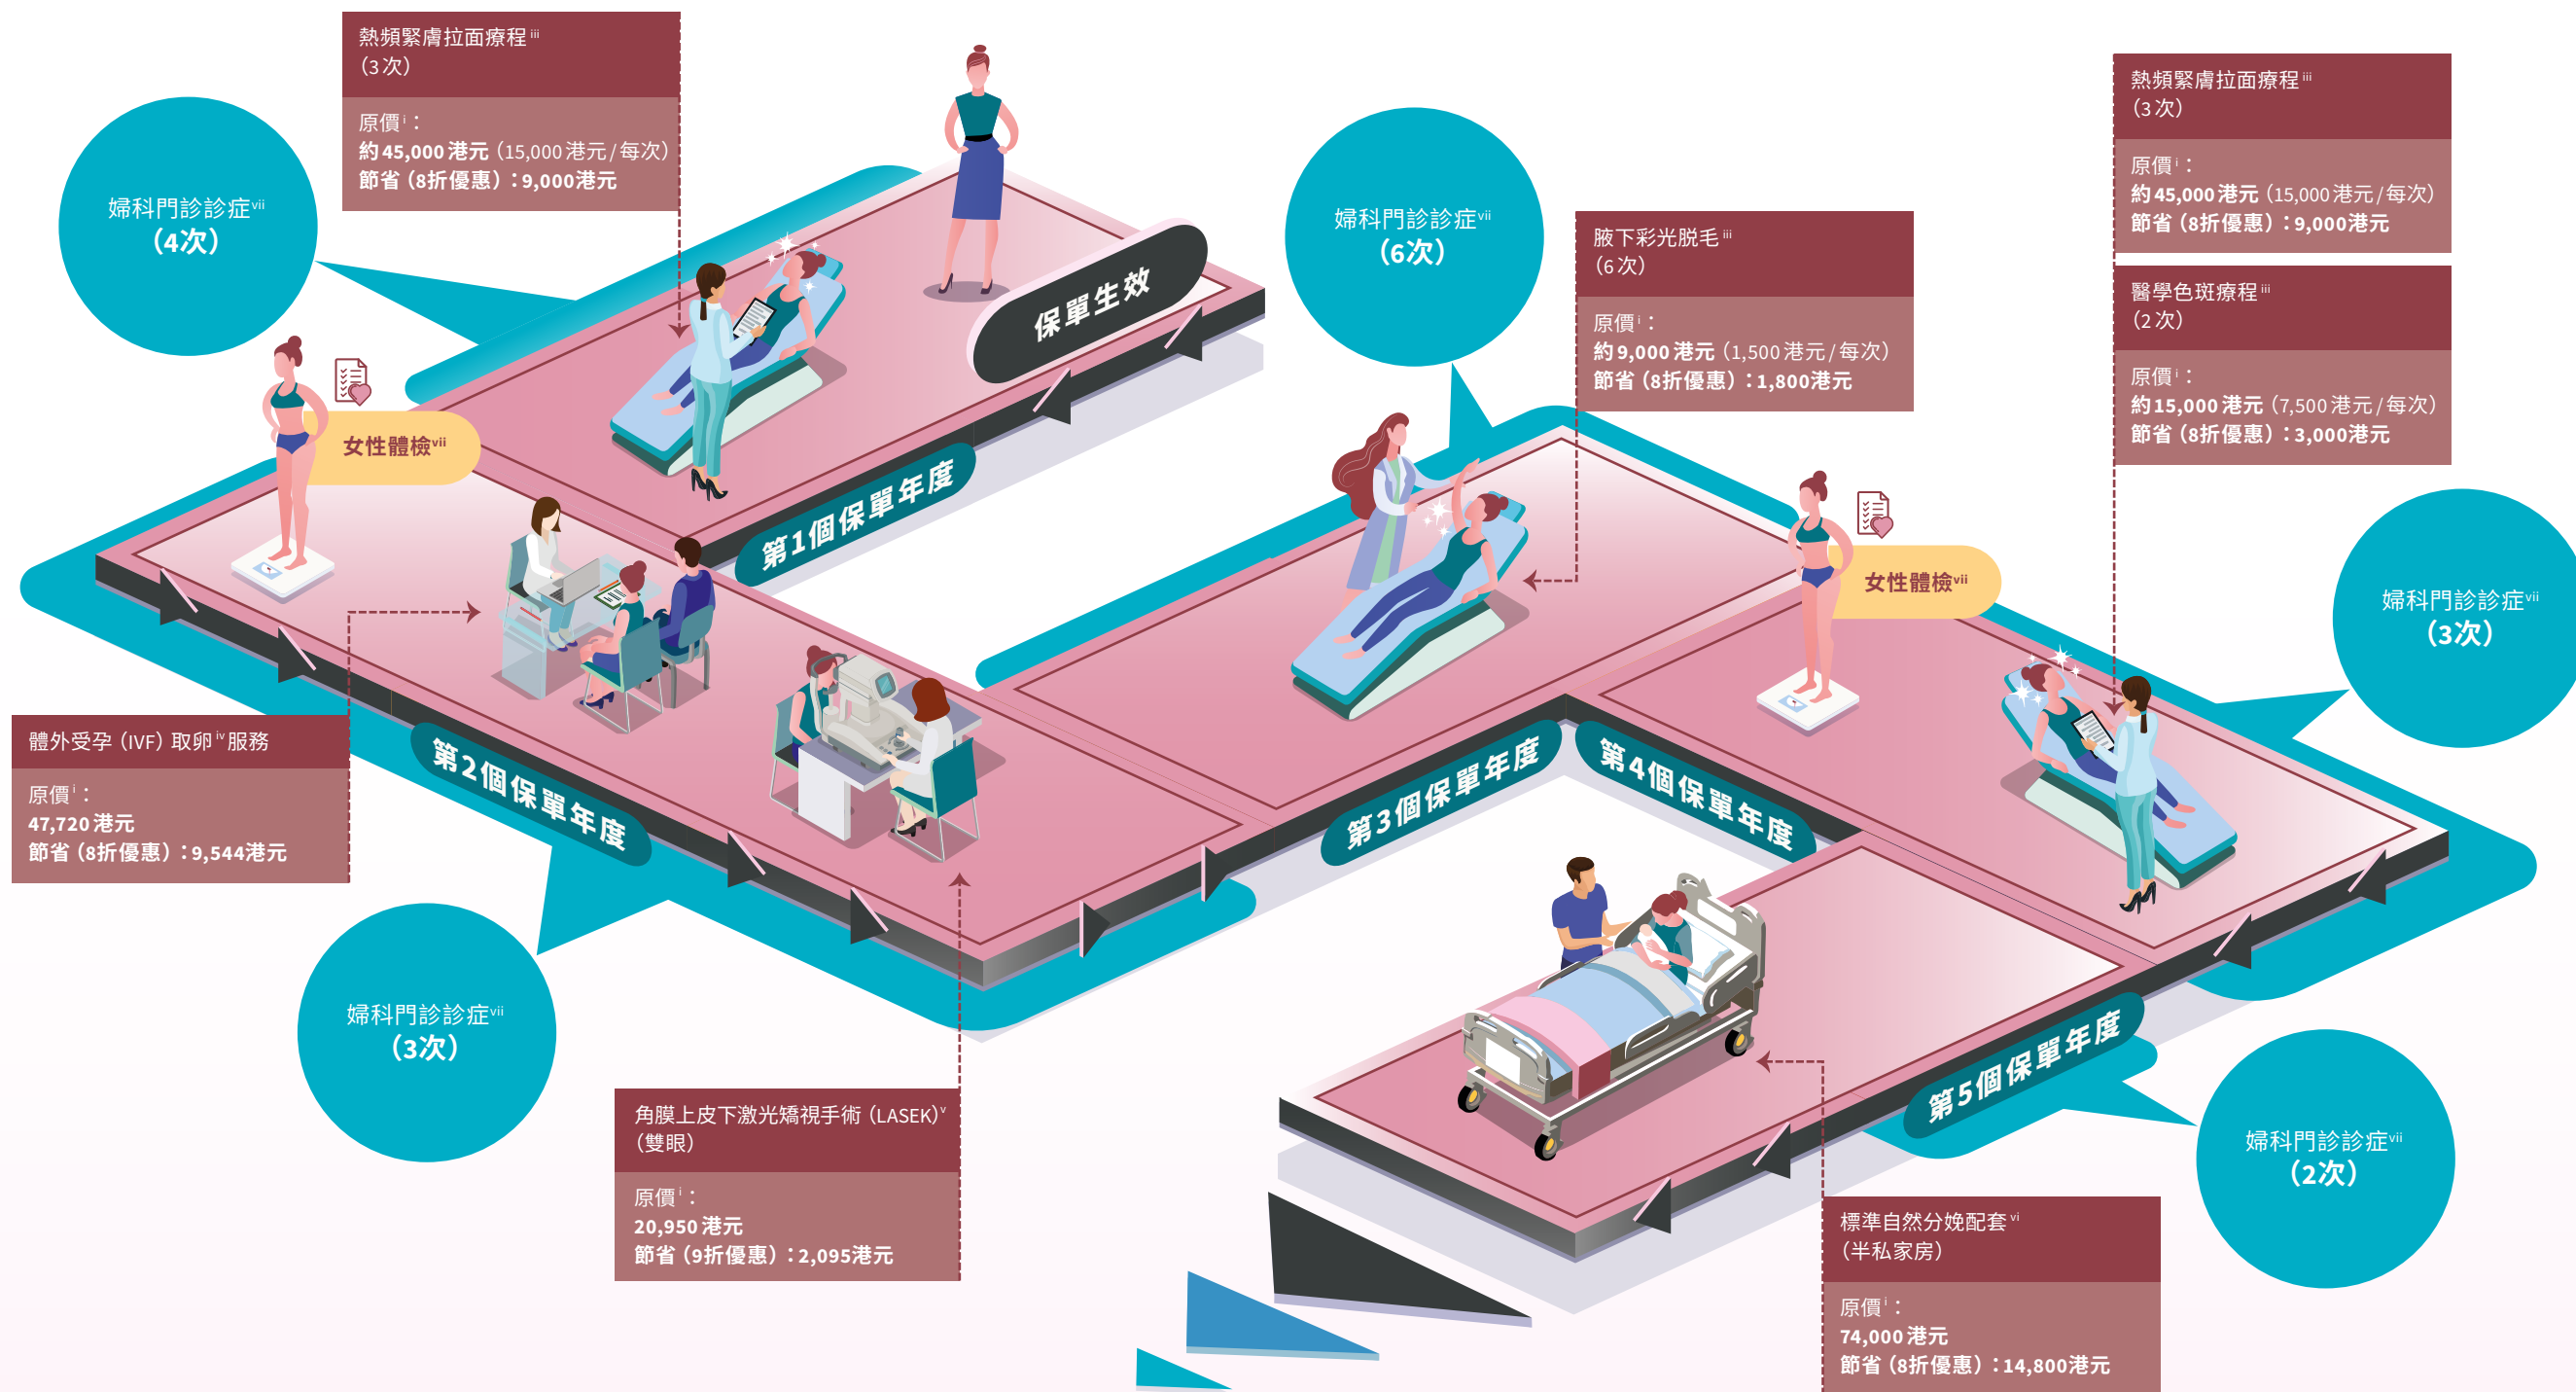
熱頻緊膚拉面療程 $^{iii}$
(3次)

原價 $^{i}$：
約45,000港元 (15,000港元/每次)
節省 (8折優惠)：9,000港元

婦科門診診症 $^{vii}$
(4次)

保單生效

第1個保單年度

女性體檢 $^{vii}$

婦科門診診症 $^{vii}$
(6次)

腋下彩光脫毛 $^{iii}$
(6次)

原價 $^{i}$：
約9,000港元 (1,500港元/每次)
節省 (8折優惠)：1,800港元

熱頻緊膚拉面療程 $^{iii}$
(3次)

原價 $^{i}$：
約45,000港元 (15,000港元/每次)
節省 (8折優惠)：9,000港元

醫學色斑療程 $^{iii}$
(2次)

原價 $^{i}$：
約15,000港元 (7,500港元/每次)
節省 (8折優惠)：3,000港元

女性體檢 $^{vii}$

婦科門診診症 $^{vii}$
(3次)

體外受孕 (IVF) 取卵 $^{iv}$ 服務

原價 $^{i}$：
47,720港元
節省 (8折優惠)：9,544港元

第2個保單年度

第3個保單年度

第4個保單年度

婦科門診診症 $^{vii}$
(3次)

角膜上皮下激光矯視手術 (LASEK) $^{v}$
(雙眼)

原價 $^{i}$：
20,950港元
節省 (9折優惠)：2,095港元

第5個保單年度

婦科門診診症 $^{vii}$
(2次)

標準自然分娩配套 $^{vi}$
(半私家房)

原價 $^{i}$：
74,000港元
節省 (8折優惠)：14,800港元